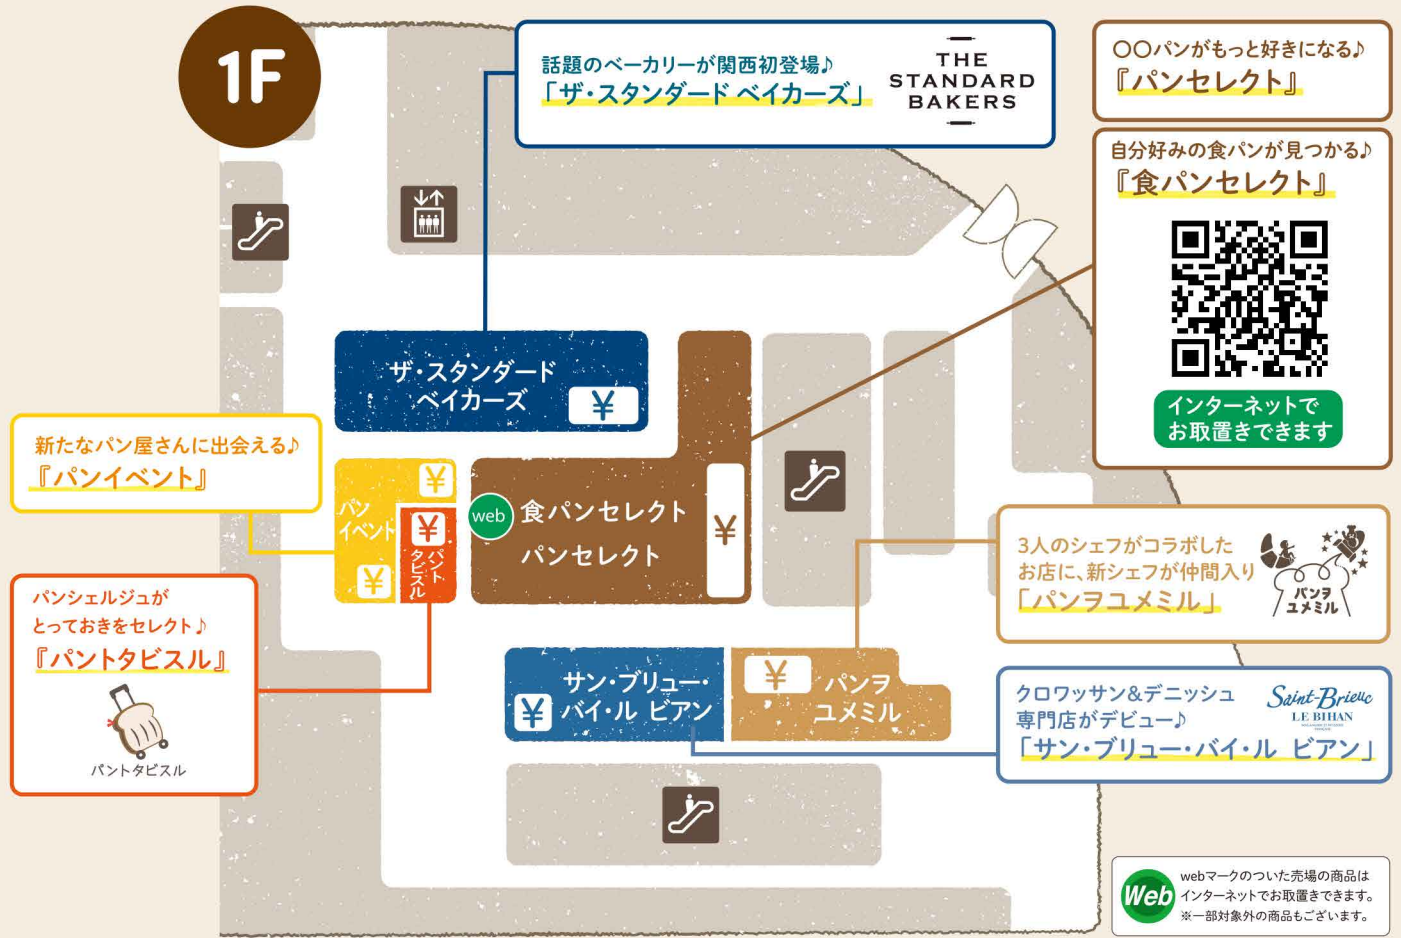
1F

話題のベーカリーが関西初登場♪
「ザ・スタンダード ベイカーズ」

THE STANDARD BAKERS

〇〇パンがもっと好きになる♪
『パンセレクト』

自分好みの食パンが見つかる♪
『食パンセレクト』

インターネットでお取置きできます

新たなパン屋さんに出会える♪
『パンイベント』

パンシェルジュが
とっておきをセレクト♪
『パントタビスル』

パントタビスル

ザ・スタンダード
ベイカーズ
¥

パン
イベント
¥
¥
¥
パントタビスル

web 食パンセレクト
パンセレクト
¥

3人のシェフがコラボした
お店に、新シェフが仲間入り
「パンヲユメミル」

パンヲユメミル

サン・ブリュー・
¥ バイ・ル ビアン

¥ パンヲ
ユメミル

クロワッサン&デニッシュ
専門店がデビュー♪
「サン・ブリュー・バイ・ル ビアン」

Saint-Brieuc
LE BIHAN

Web webマークのついた売場の商品は
インターネットでお取置きできます。
※一部対象外の商品もございます。